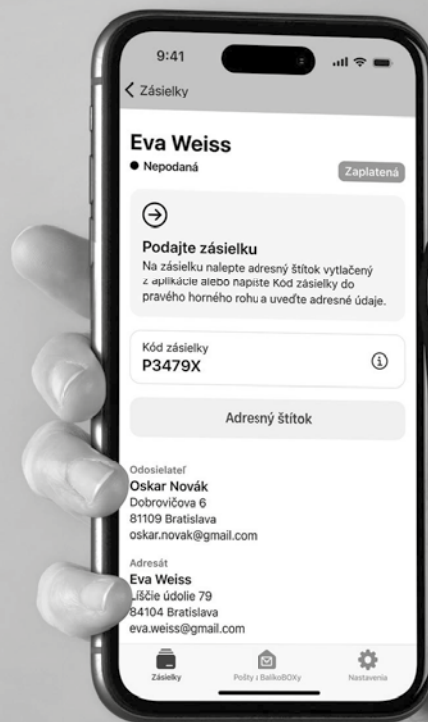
9:41

Zásielky

Eva Weiss

Nepodaná

Zaplatená

Podajte zásielku

Na zásielku nalepte adresný štítok vytlačený z aplikácie alebo napíšte Kód zásielky do pravého horného rohu a uveďte adresné údaje.

Kód zásielky
P3479X

Adresný štítok

Odosielateľ
Oskar Novák
Dobrovičova 6
81109 Bratislava
oskar.novak@gmail.com

Adresát
Eva Weiss
Líščie údolie 79
84104 Bratislava
eva.weiss@gmail.com

Zásielky

Pošty i BalíkoBOXy

Nastavenia